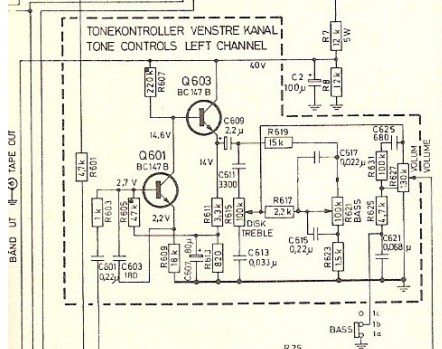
TONEKONTROLLER VENSTRE KANAL
TONE CONTROLS LEFT CHANNEL

R7
2,2k
5W

C2
100μ

R8
12k

40V

R607
220k

Q603
BC147B

14,6V

C609
2,2μ

14V

R619
15k

C625
680

C617
0,022μ

R631
100k

R621
4,7k

R625

R627
50k

VOLUM
VOLUME

BÅND UT TAPE OUT

R601
4,7k

Q601
BC147B

2,7V

R603
1k

R605
47k

2,2V

C511
3300

R611
3,3k

R615
100k

DISK
TREBLE

R617
2,2k

100k
BASS

C615
0,22μ

C621
0,068μ

R623
1,5k

C601
0,22

C603
180

R609
18k

C607
80μ

R613
820

C613
0,033μ

1c
1b
1a

BASS

R35